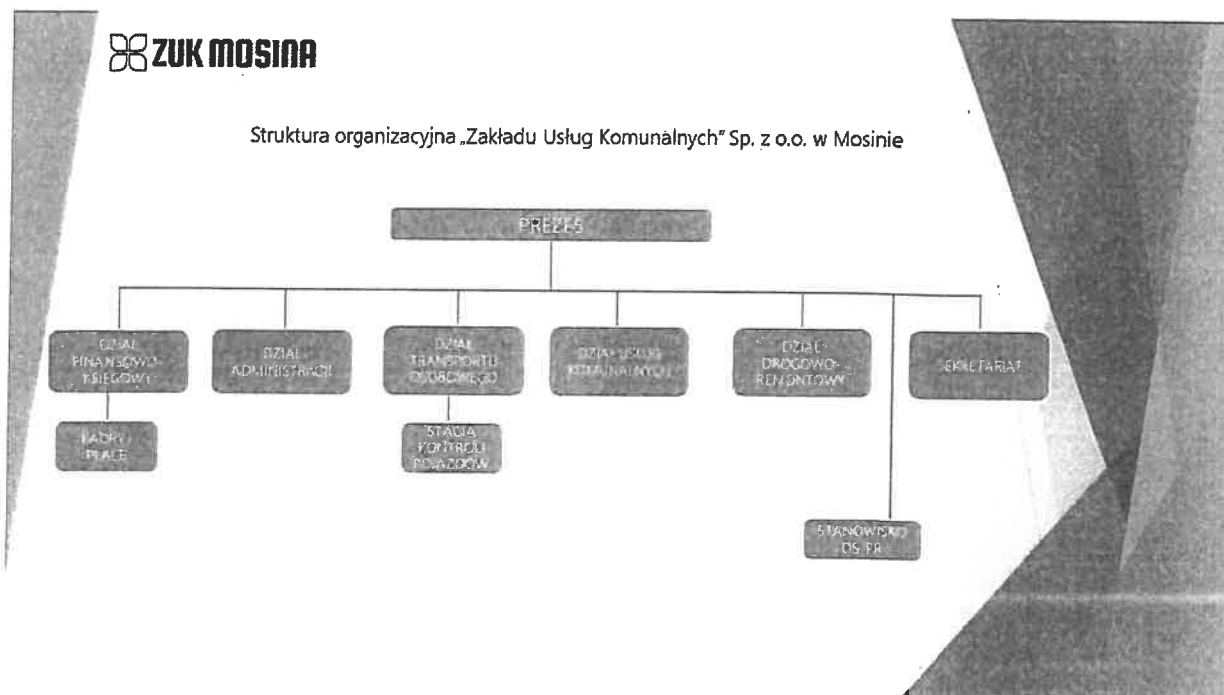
ZUK MOSINA

Struktura organizacyjna „Zakładu Usług Komunalnych" Sp. z o.o. w Mosinie

PREZES

DZIAŁ FINANSOWO-KSIĘGOWY

DZIAŁ ADMINISTRACJI

DZIAŁ TRANSPORTU OSOBOWEGO

DZIAŁ USŁUG KOMUNALNYCH

DZIAŁ DROGOWO-REMONTOWY

SEKRETARIAT

KADRY I PŁACE

STACJA KONTROLI POJAZDÓW

STANOWISKO DS. PR